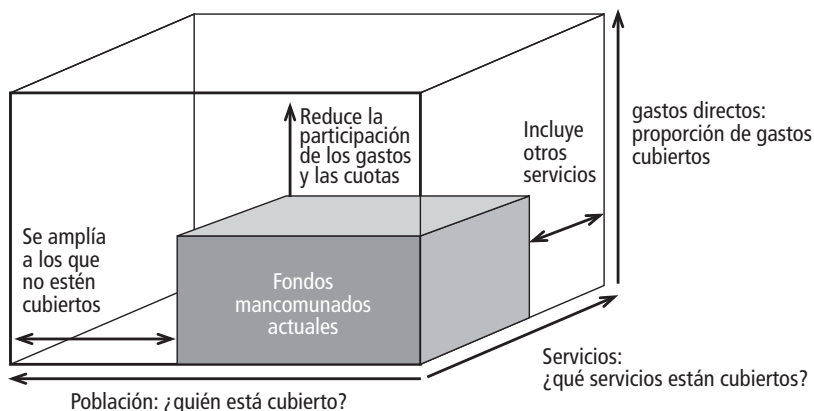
Reduce la participación de los gastos y las cuotas

Incluye otros servicios

gastos directos: proporción de gastos cubiertos

Se amplía a los que no estén cubiertos

Fondos mancomunados actuales

Servicios: ¿qué servicios están cubiertos?

Población: ¿quién está cubierto?